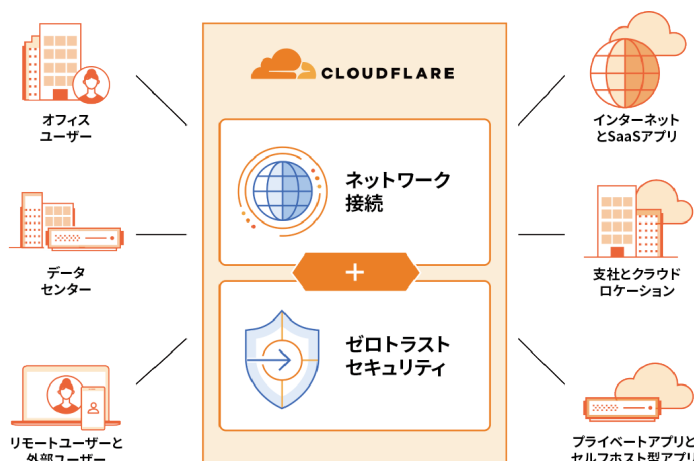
オフィス
ユーザー

データ
センター

リモートユーザーと
外部ユーザー

CLOUDFLARE

ネットワーク
接続

+

ゼロトラスト
セキュリティ

インターネット
とSaaSアプリ

支社とクラウド
ロケーション

プライベートアプリと
セルフホスト型アプリ